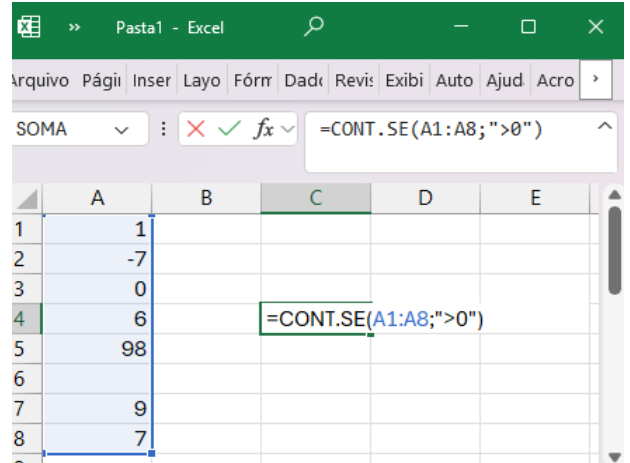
Pasta1 - Excel

Arquivo Pági Inser Layo Fórm Dad Revi Exibi Auto Ajud Acro

SOMA

$f_x$

=CONT.SE(A1:A8;">0")

|   | A | B | C | D | E |
|---|---|---|---|---|---|
| 1 | 1 | | | | |
| 2 | -7 | | | | |
| 3 | 0 | | | | |
| 4 | 6 | | =CONT.SE(A1:A8;">0") | | |
| 5 | 98 | | | | |
| 6 | | | | | |
| 7 | 9 | | | | |
| 8 | 7 | | | | |